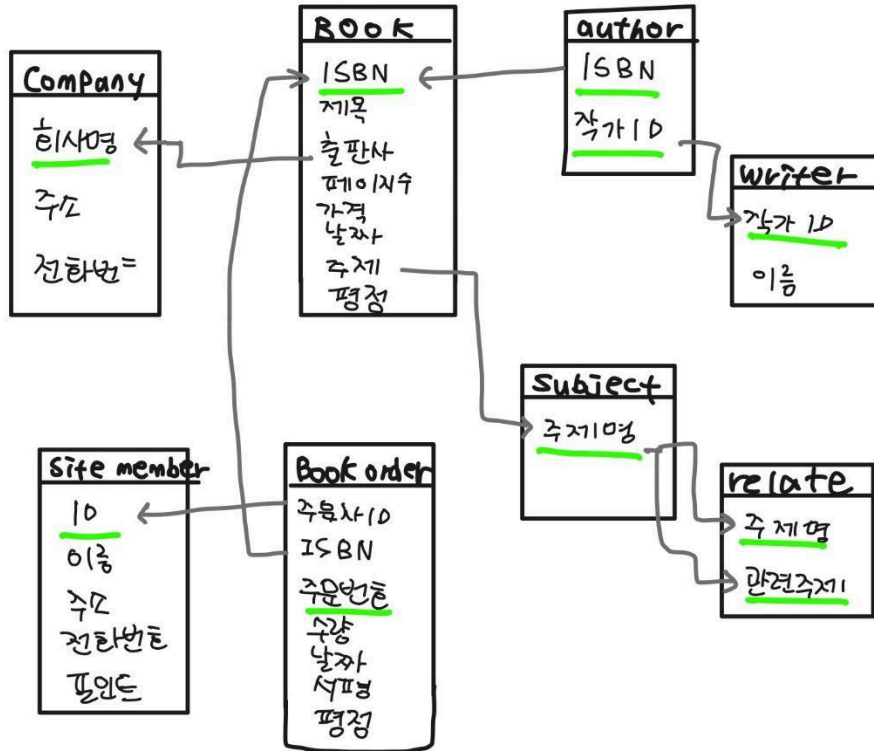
BOOK
ISBN
제목
출판사
페이지수
가격
날짜
주제
평점

author
ISBN
작가ID

Company
회사명
주소
전화번호

writer
작가 ID
이름

Subject
주제명

relate
주제명
관련주제

Site member
ID
이름
주소
전화번호
포인트

Book order
주문자ID
ISBN
주문번호
수량
날짜
서평
평점